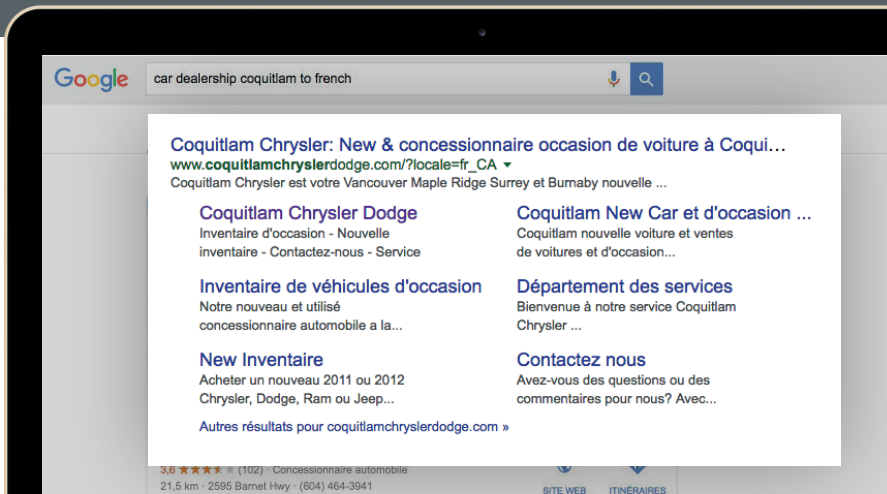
Google

car dealership coquitlam to french

Coquitlam Chrysler: New & concessionnaire occasion de voiture à Coqui...
www.coquitlamchryslerdodge.com/?locale=fr_CA
Coquitlam Chrysler est votre Vancouver Maple Ridge Surrey et Burnaby nouvelle ...

Coquitlam Chrysler Dodge
Inventaire d'occasion - Nouvelle inventaire - Contactez-nous - Service

Coquitlam New Car et d'occasion ...
Coquitlam nouvelle voiture et ventes de voitures et d'occasion...

Inventaire de véhicules d'occasion
Notre nouveau et utilisé concessionnaire automobile a la...

Département des services
Bienvenue à notre service Coquitlam Chrysler ...

New Inventaire
Acheter un nouveau 2011 ou 2012 Chrysler, Dodge, Ram ou Jeep...

Contactez nous
Avez-vous des questions ou des commentaires pour nous? Avec...

Autres résultats pour coquitlamchryslerdodge.com »

3,6 ★★★★★ (102) · Concessionnaire automobile
21,5 km · 2595 Barnet Hwy · (604) 464-3941

SITE WEB
ITINÉRAIRES